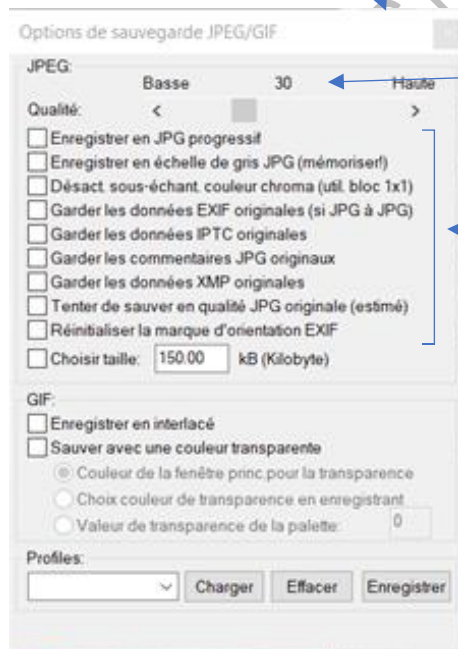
Options de sauvegarde JPEG/GIF

JPEG:

Basse 30 Haute

Qualité: < >

Enregistrer en JPG progressif

Enregistrer en échelle de gris JPG (mémoriser!)

Désact. sous-échant. couleur chroma (util. bloc 1x1)

Garder les données EXIF originales (si JPG à JPG)

Garder les données IPTC originales

Garder les commentaires JPG originaux

Garder les données XMP originales

Tenter de sauver en qualité JPG originale (estimé)

Réinitialiser la marque d'orientation EXIF

Choisir taille: 150.00 kB (Kilobyte)

GIF:

Enregistrer en interlacé

Sauver avec une couleur transparente

Couleur de la fenêtre princ.pour la transparence

Choix couleur de transparence en enregistrant

Valeur de transparence de la palette: 0

Profiles:

Charger Effacer Enregistrer